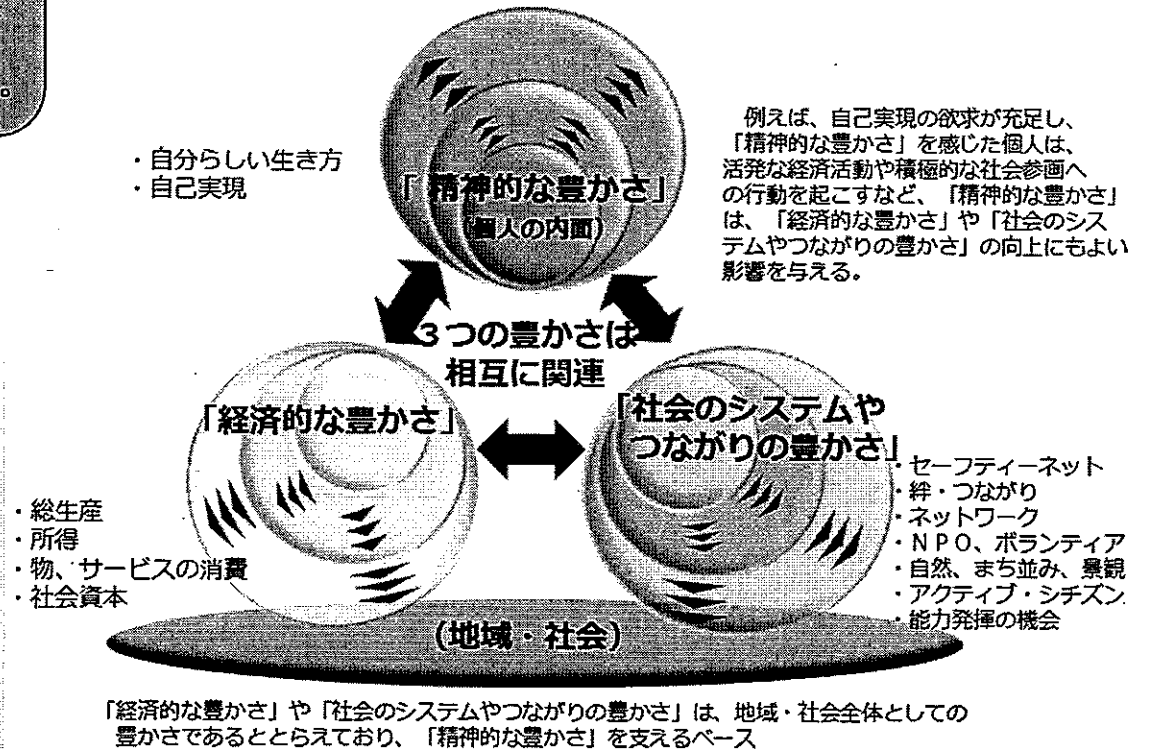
・自分らしい生き方
・自己実現

「精神的な豊かさ」
（個人の内面）

例えば、自己実現の欲求が充足し、「精神的な豊かさ」を感じた個人は、活発な経済活動や積極的な社会参画への行動を起こすなど、「精神的な豊かさ」は、「経済的な豊かさ」や「社会のシステムやつながりの豊かさ」の向上にもよい影響を与える。

３つの豊かさは
相互に関連

「経済的な豊かさ」

「社会のシステムや
つながりの豊かさ」

・総生産
・所得
・物、サービスの消費
・社会資本

・セーフティーネット
・絆・つながり
・ネットワーク
・ＮＰＯ、ボランティア
・自然、まち並み、景観
・アクティブ・シチズン
・能力発揮の機会

（地域・社会）

「経済的な豊かさ」や「社会のシステムやつながりの豊かさ」は、地域・社会全体としての豊かさであるととらえており、「精神的な豊かさ」を支えるベース